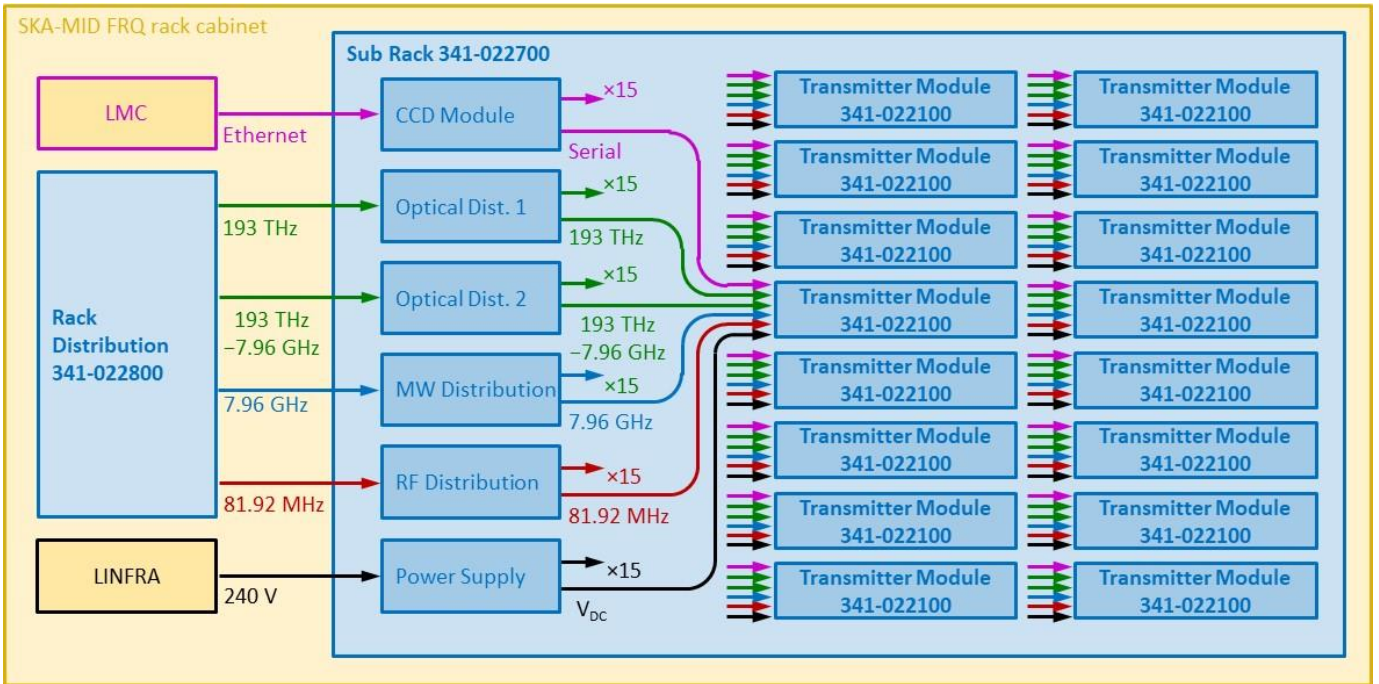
SKA-MID FRQ rack cabinet

Sub Rack 341-022700

LMC

Ethernet

CCD Module

×15

Serial

Rack Distribution 341-022800

193 THz

Optical Dist. 1

×15

193 THz

193 THz −7.96 GHz

Optical Dist. 2

×15

193 THz −7.96 GHz

7.96 GHz

MW Distribution

×15

7.96 GHz

81.92 MHz

RF Distribution

×15

81.92 MHz

LINFRA

240 V

Power Supply

×15

$V_{DC}$

Transmitter Module 341-022100

Transmitter Module 341-022100

Transmitter Module 341-022100

Transmitter Module 341-022100

Transmitter Module 341-022100

Transmitter Module 341-022100

Transmitter Module 341-022100

Transmitter Module 341-022100

Transmitter Module 341-022100

Transmitter Module 341-022100

Transmitter Module 341-022100

Transmitter Module 341-022100

Transmitter Module 341-022100

Transmitter Module 341-022100

Transmitter Module 341-022100

Transmitter Module 341-022100